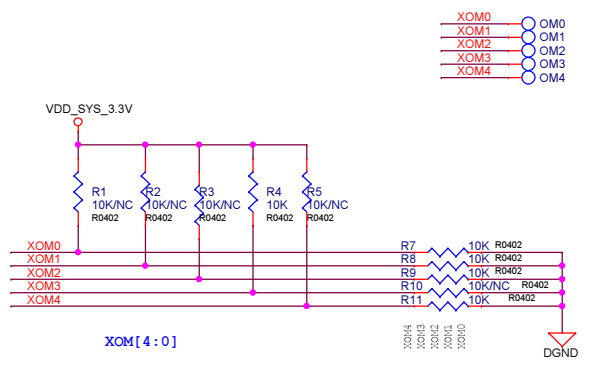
XOM0 OM0
XOM1 OM1
XOM2 OM2
XOM3 OM3
XOM4 OM4

VDD_SYS_3.3V

R1 10K/NC R0402
R2 10K/NC R0402
R3 10K/NC R0402
R4 10K R0402
R5 10K/NC R0402

XOM0
XOM1
XOM2
XOM3
XOM4

R7 10K R0402
R8 10K R0402
R9 10K R0402
R10 10K/NC R0402
R11 10K R0402

XOM4 XOM3 XOM2 XOM1 XOM0

XOM[4:0]

DGND